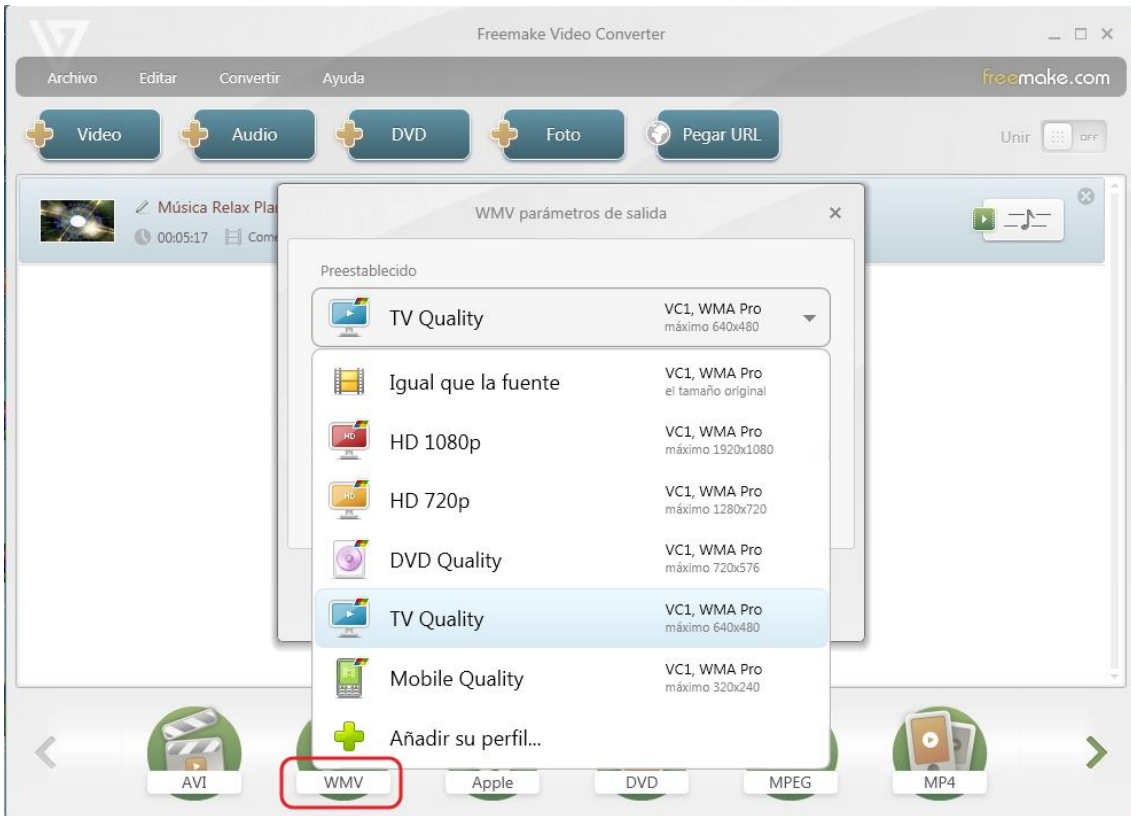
Freemake Video Converter

Archivo Editar Convertir Ayuda

freemake.com

Video Audio DVD Foto Pegar URL

Unir OFF

Música Relax Pla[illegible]
00:05:17 Com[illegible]

WMV parámetros de salida

Preestablecido

TV Quality VC1, WMA Pro máximo 640x480

Igual que la fuente VC1, WMA Pro el tamaño original

HD 1080p VC1, WMA Pro máximo 1920x1080

HD 720p VC1, WMA Pro máximo 1280x720

DVD Quality VC1, WMA Pro máximo 720x576

TV Quality VC1, WMA Pro máximo 640x480

Mobile Quality VC1, WMA Pro máximo 320x240

Añadir su perfil...

AVI WMV Apple DVD MPEG MP4